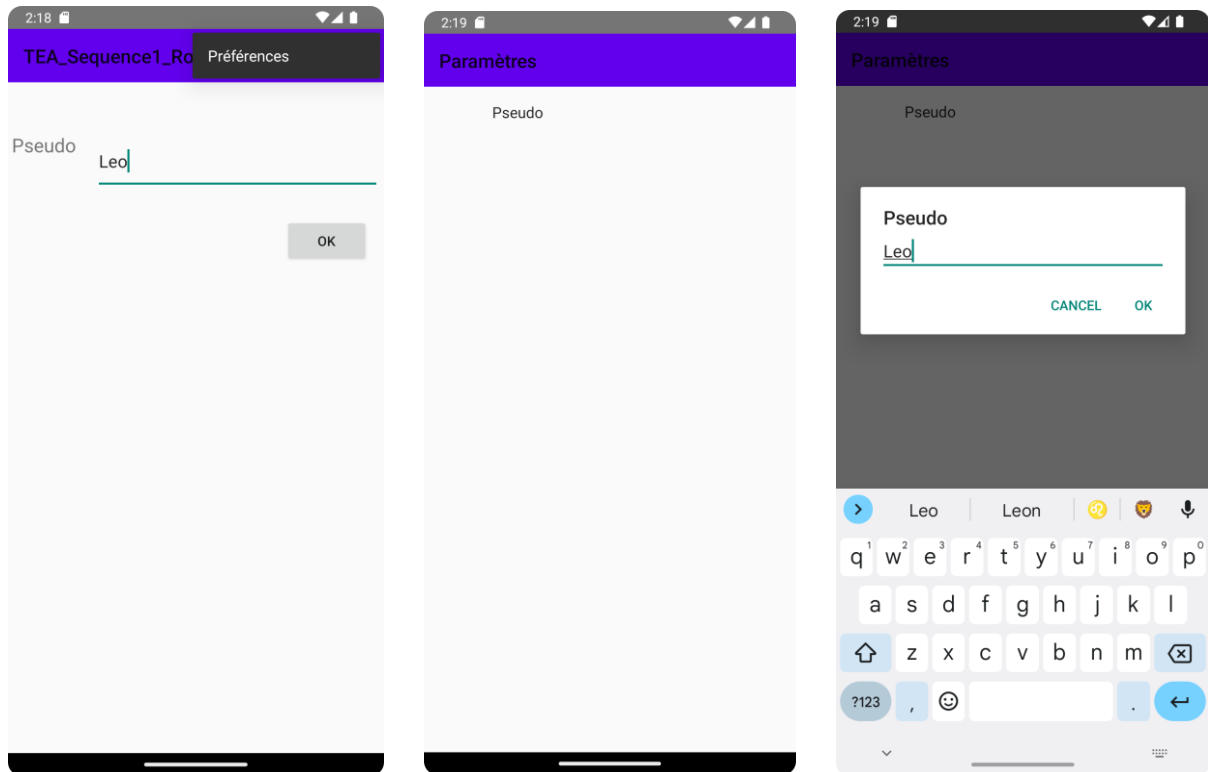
2:18

TEA_Sequence1_Ro

Préférences

Pseudo

Leo

OK

2:19

Paramètres

Pseudo

2:19

Paramètres

Pseudo

Pseudo

Leo

CANCEL

OK

Leo

Leon

q 1 w 2 e 3 r 4 t 5 y 6 u 7 i 8 o 9 p 0

a s d f g h j k l

z x c v b n m

?123

,

.